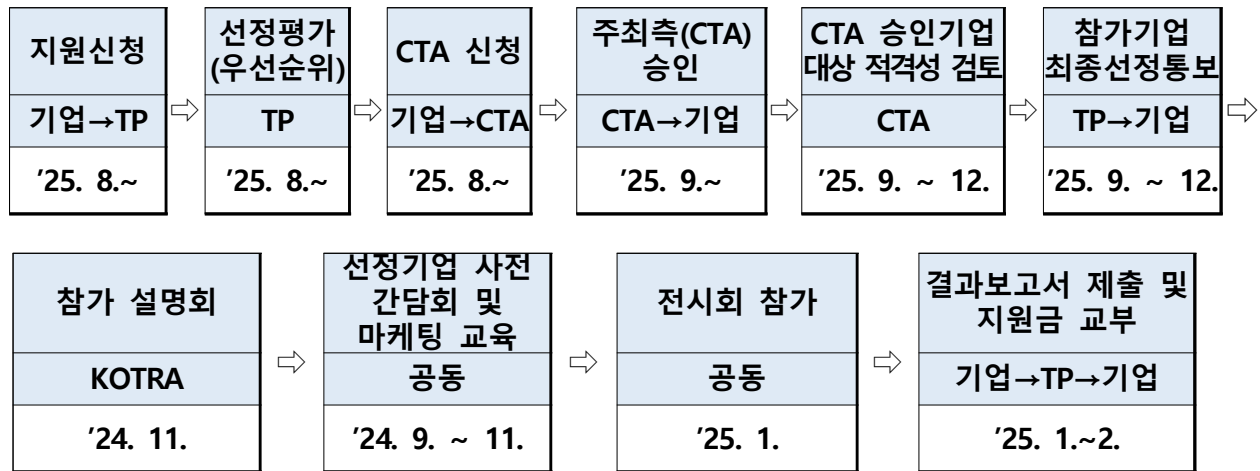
| 지원신청 | 선정평가 (우선순위) | CTA 신청 | 주최측(CTA) 승인 | CTA 승인기업 대상 적격성 검토 | 참가기업 최종선정통보 |
|---|---|---|---|---|---|
| 기업→TP | TP | 기업→CTA | CTA→기업 | CTA | TP→기업 |
| '25. 8.~ | '25. 8.~ | '25. 8.~ | '25. 9.~ | '25. 9. ~ 12. | '25. 9. ~ 12. |

⇨

| 참가 설명회 | 선정기업 사전 간담회 및 마케팅 교육 | 전시회 참가 | 결과보고서 제출 및 지원금 교부 |
|---|---|---|---|
| KOTRA | 공동 | 공동 | 기업→TP→기업 |
| '24. 11. | '24. 9. ~ 11. | '25. 1. | '25. 1.~2. |